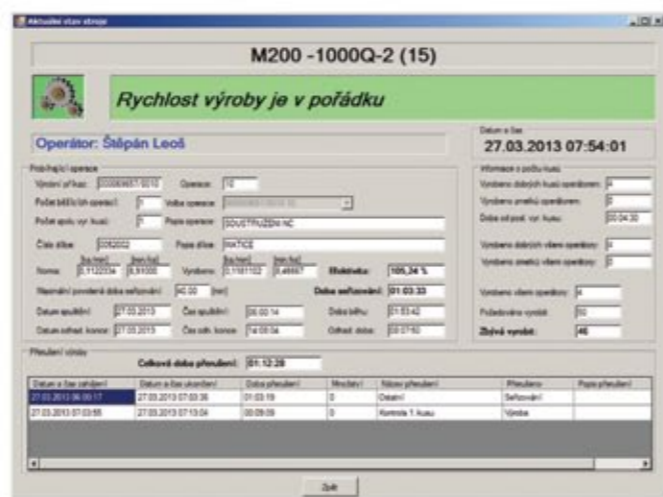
Aktuální stav stroje

M200 -1000Q-2 (15)

Rychlost výroby je v pořádku

Operátor: Štěpán Leoš

Datum a čas
27.03.2013 07:54:01

Probíhající operace

Výrobní příkaz: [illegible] Operace: 10

Počet běžících operací: 1 Volba operace: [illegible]

Počet spol. vyr. kusů: 1 Popis operace: SOUSTRUŽENÍ NC

Číslo dílce: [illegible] Popis dílce: MATICE

Norma: 0,112233 0,93000 Vyrobeno: 0,1181102 0,46667 Efektivita: 105,34 %

Maximální povolená doba seřizování: 40,00 (min) Doba seřizování: 01:03:33

Datum spuštění: 27.03.2013 Čas spuštění: 06:00:14 Doba běhu: 01:53:42

Datum odhad. konce: 27.03.2013 Čas odh. konce: 14:00:54 Odhad. doba: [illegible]

Informace o počtu kusů

Vyrobeno dobrých kusů operátorem: 4

Vyrobeno zmetků operátorem: 0

Doba od posl. vyr. kusu: 00:04:30

Vyrobeno dobrých všemi operátory: 4

Vyrobeno zmetků všemi operátory: 0

Vyrobeno všemi operátory: 4

Požadovaný výrobě: 50

Zbývá vyrobit: 46

Přerušení výroby

Celková doba přerušení: 01:12:28

| Datum a čas zahájení | Datum a čas ukončení | Doba přerušení | Množství | Název přerušení | Přerušeno | Popis přerušení |
|---|---|---|---|---|---|---|
| 27.03.2013 06:00:17 | 27.03.2013 07:03:36 | 01:03:19 | 0 | Ostatní | Seřizování | |
| 27.03.2013 07:03:55 | 27.03.2013 07:13:04 | 00:09:09 | 0 | Kontrola 1. kusu | Výroba | |

Zpět